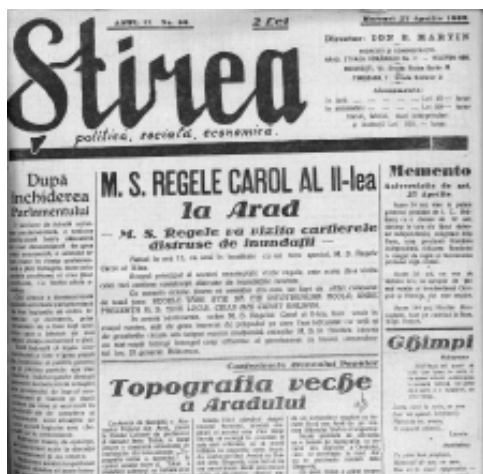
ANUL II. No. 66. 2 Lei Miercuri 27 Aprilie 1932

Stirea
politică, socială, economică.

Director: ION B. MARTIN

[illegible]

Abonamente:
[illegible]

După închiderea Parlamentului

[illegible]

M. S. REGELE CAROL AL II-lea la Arad

— M. S. Regele va vizita cartierele distruse de inundații —

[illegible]

Topografia veche a Aradului

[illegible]

Memento
Aniversările de azi 27 Aprilie

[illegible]

Ghimpi

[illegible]